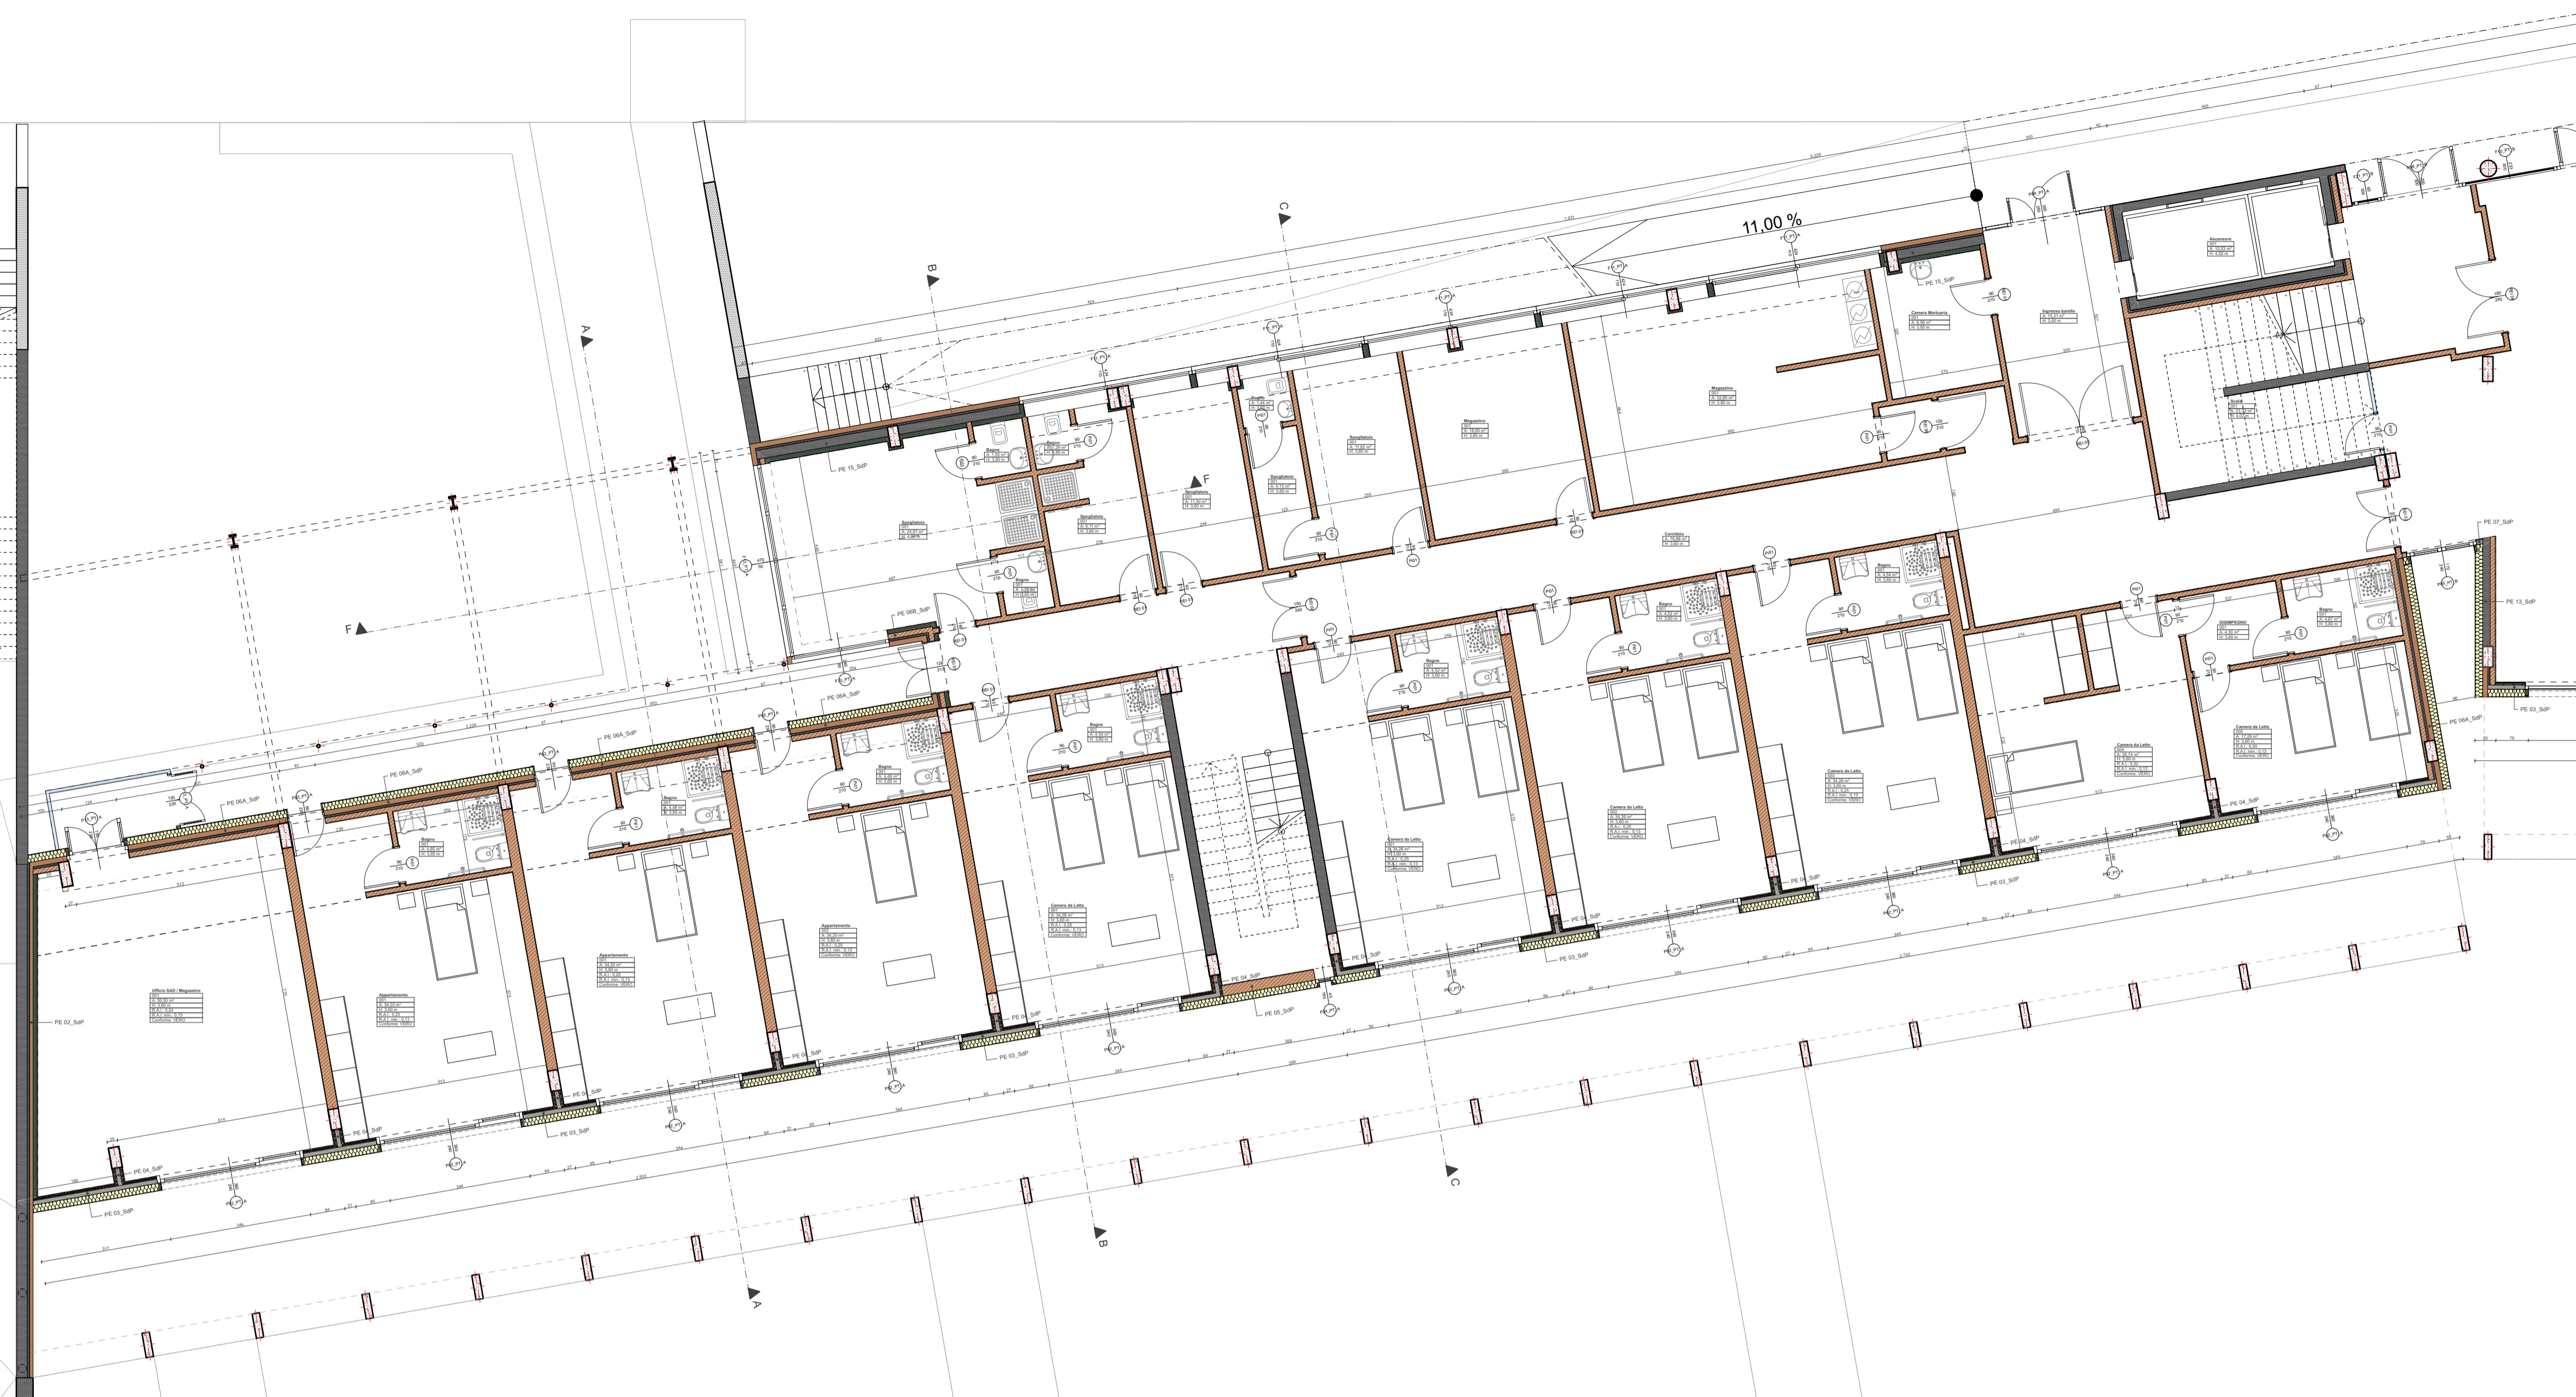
11,00 %

C
B
A
F
F

PE 15_SdP
PE 06B_SdP
PE 06A_SdP
PE 06A_SdP
PE 06A_SdP
PE 06A_SdP
PE 06A_SdP
PE 07_SdP
PE 13_SdP
PE 03_SdP
PE 02_SdP
PE 04_SdP
PE 03_SdP
PE 04_SdP
PE 03_SdP
PE 04_SdP
PE 03_SdP
PE 04_SdP
PE 03_SdP
PE 04_SdP
PE 05_SdP
PE 04_SdP
PE 03_SdP
PE 04_SdP
PE 03_SdP
PE 04_SdP
PE 03_SdP
PE 04_SdP
PE 03_SdP
PE 04_SdP
PE 15_SdP

Spogliatoio
Bagno
Bagno
Spogliatoio
Bagno
Spogliatoio
Spogliatoio
Magazzino
Magazzino
Camera Mortuaria
Ingresso barella
Ascensore
Scala
Corridoio
Bagno
Bagno
Bagno
Bagno
Bagno
Bagno
Bagno
Bagno
Bagno
Bagno
DISIMPEGNO
Ufficio SAD / Magazzino
Appartamento
Appartamento
Appartamento
Camera da Letto
Camera da Letto
Camera da Letto
Camera da Letto
Camera da Letto
Camera da Letto

C
B
A